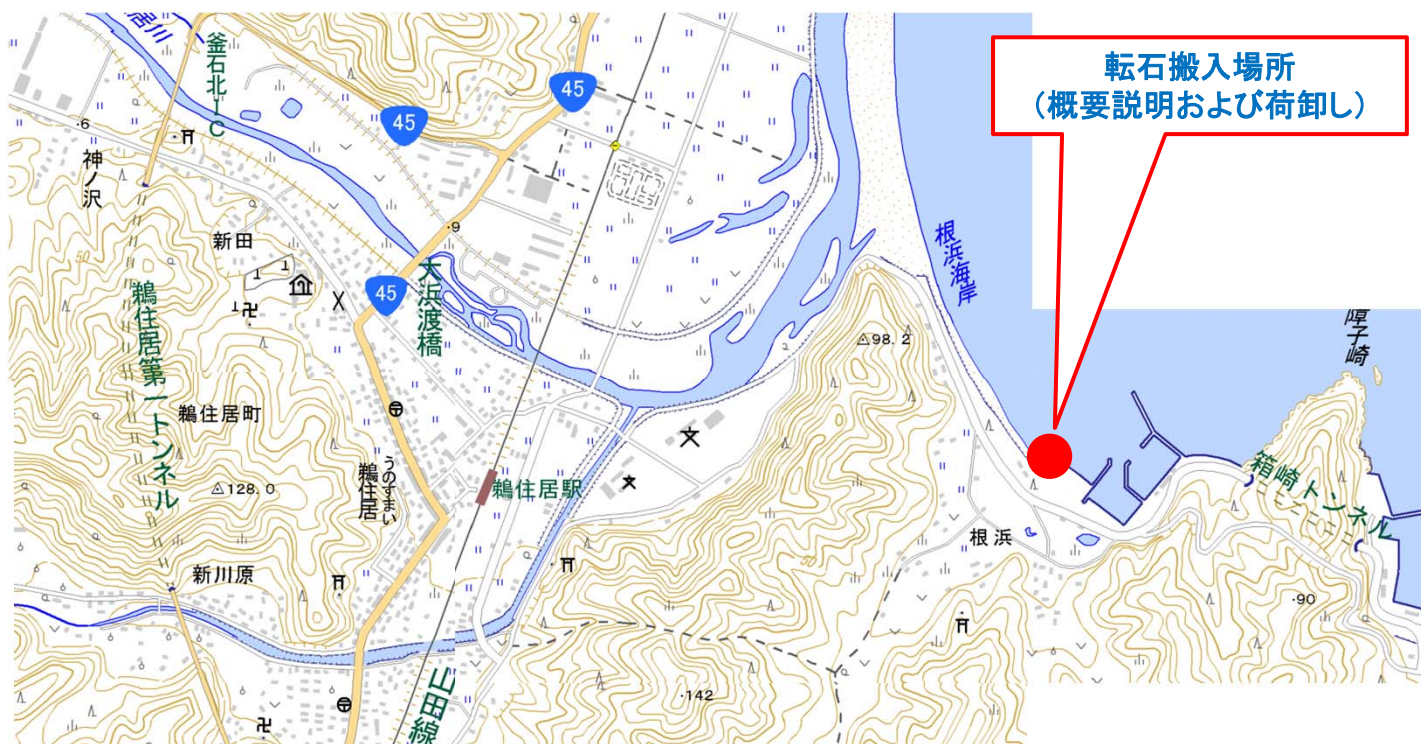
転石搬入場所
（概要説明および荷卸し）

釜石北IC

45

45

45

神ノ沢

新田

大浜渡橋

鵜住居第一トンネル

鵜住居町

うのすまい
鵜住居

鵜住居駅

新川原

山田線

根浜海岸

△98.2

△128.0

根浜

箱崎トンネル

崎

·90

·142

·6

9